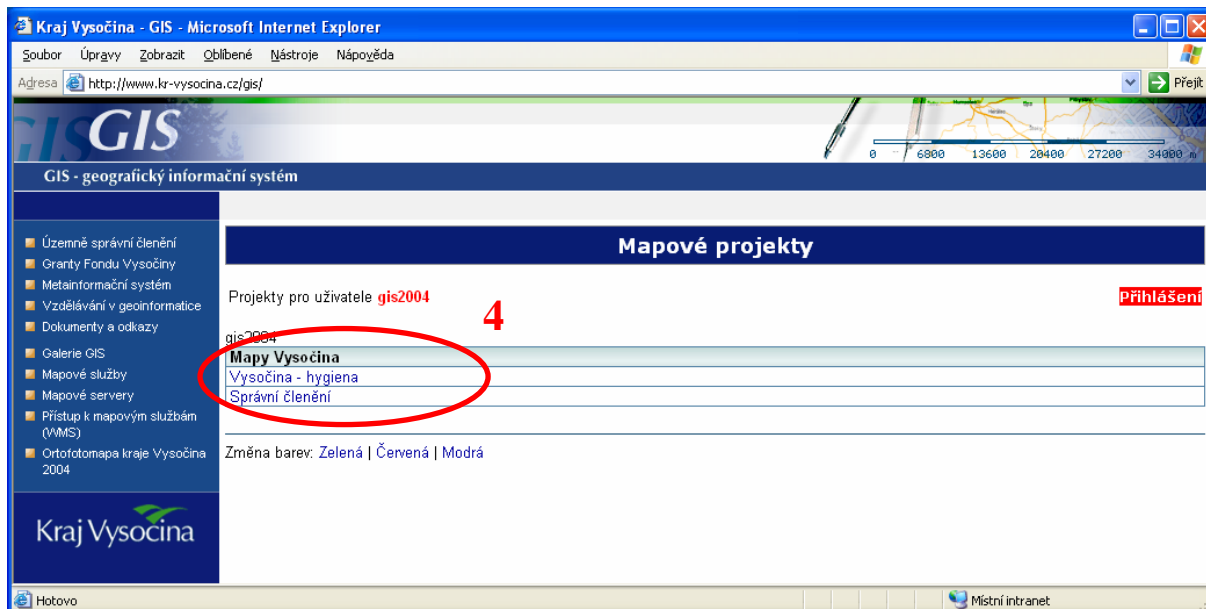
Kraj Vysočina - GIS - Microsoft Internet Explorer

Soubor Úpravy Zobrazit Oblíbené Nástroje Nápověda

Adresa http://www.kr-vysocina.cz/gis/ Přejít

GIS

0 6800 13600 20400 27200 34000 m

GIS - geografický informační systém

Územně správní členění
Granty Fondu Vysočiny
Metainformační systém
Vzdělávání v geoinformatice
Dokumenty a odkazy
Galerie GIS
Mapové služby
Mapové servery
Přístup k mapovým službám (WMS)
Ortofotomapa kraje Vysočina 2004

Kraj Vysočina

Mapové projekty

Projekty pro uživatele gis2004

Přihlášení

4

gis2004

| Mapy Vysočina |
|---|
| Vysočina - hygiena |
| Správní členění |

Změna barev: Zelená | Červená | Modrá

Hotovo

Místní intranet